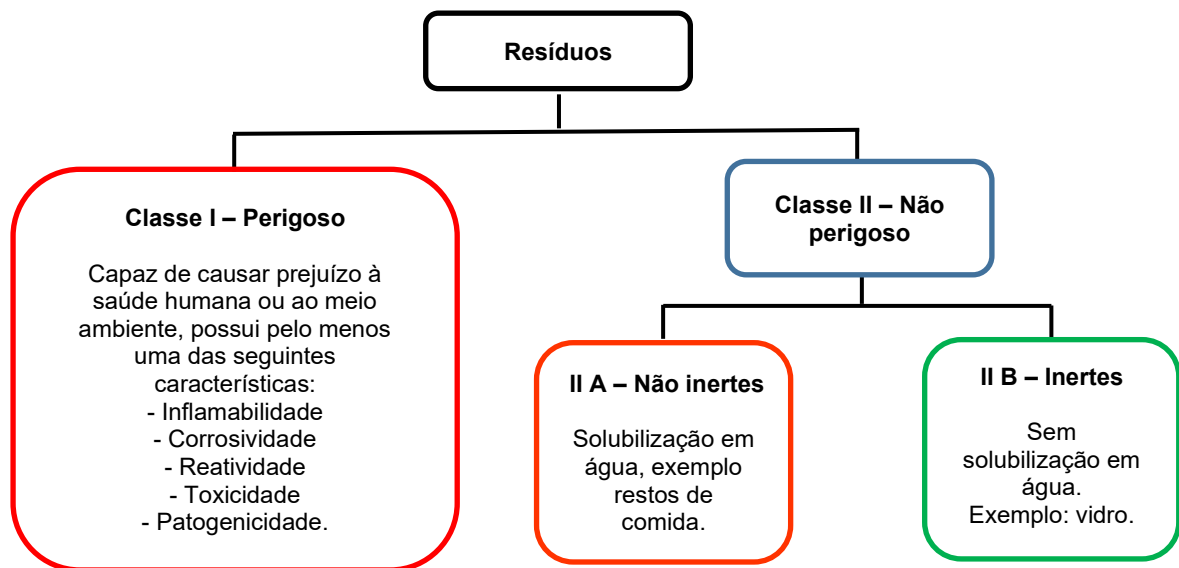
Resíduos

Classe I – Perigoso

Capaz de causar prejuízo à saúde humana ou ao meio ambiente, possui pelo menos uma das seguintes características:
- Inflamabilidade
- Corrosividade
- Reatividade
- Toxicidade
- Patogenicidade.

Classe II – Não perigoso

II A – Não inertes

Solubilização em água, exemplo restos de comida.

II B – Inertes

Sem solubilização em água.
Exemplo: vidro.